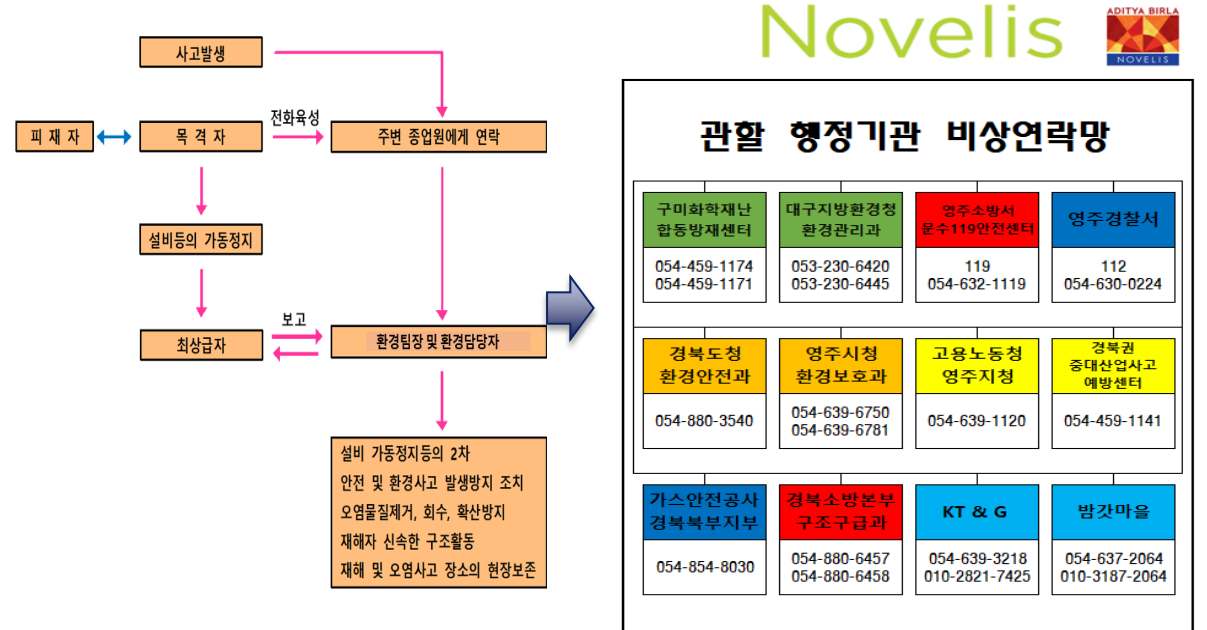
Novelis

ADITYA BIRLA
NOVELIS

사고발생

피 재 자

목 격 자

전화육성

주변 종업원에게 연락

설비등의 가동정지

보고

최상급자

환경팀장 및 환경담당자

설비 가동정지등의 2차
안전 및 환경사고 발생방지 조치
오염물질제거, 회수, 확산방지
재해자 신속한 구조활동
재해 및 오염사고 장소의 현장보존

관할 행정기관 비상연락망

| 구미화학재난 합동방재센터 | 대구지방환경청 환경관리과 | 영주소방서 분수119안전센터 | 영주경찰서 |
|---|---|---|---|
| 054-459-1174 054-459-1171 | 053-230-6420 053-230-6445 | 119 054-632-1119 | 112 054-630-0224 |

| 경북도청 환경안전과 | 영주시청 환경보호과 | 고용노동청 영주지청 | 경북권 중대산업사고 예방센터 |
|---|---|---|---|
| 054-880-3540 | 054-639-6750 054-639-6781 | 054-639-1120 | 054-459-1141 |

| 가스안전공사 경북북부지부 | 경북소방본부 구조구급과 | KT & G | 밤갓마을 |
|---|---|---|---|
| 054-854-8030 | 054-880-6457 054-880-6458 | 054-639-3218 010-2821-7425 | 054-637-2064 010-3187-2064 |